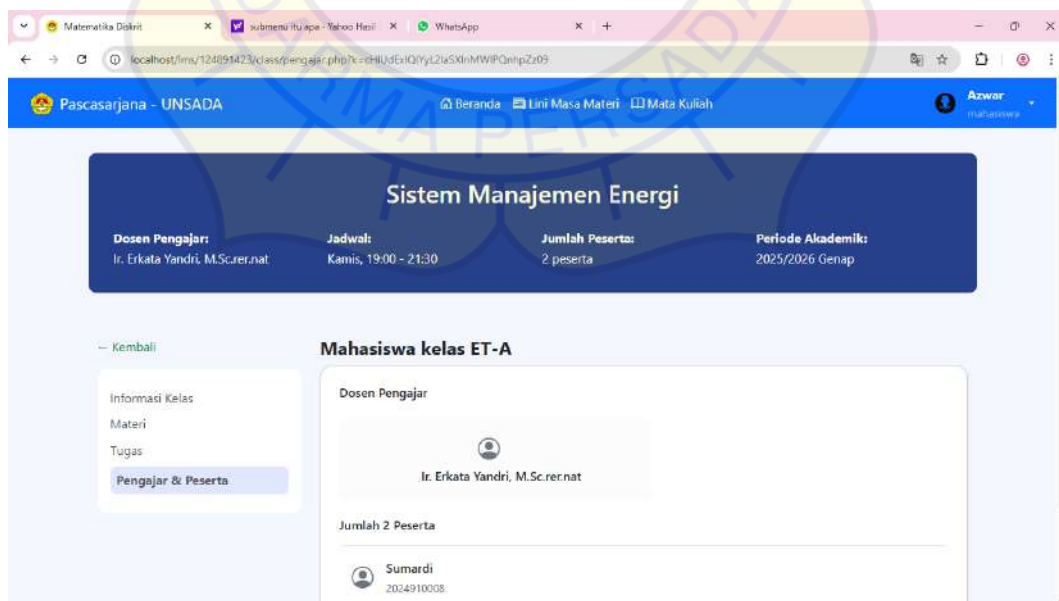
Matematika Diskrit × submenu itu apa - Yahoo Hasil × WhatsApp × +

localhost/lms/124091423/class/pengajar.php?k=cHlUdExlQlYyL2laSXlnMWlPQnhpZz09

Pascasarjana - UNSADA

Beranda Lini Masa Materi Mata Kuliah

Azwar
mahasiswa

Sistem Manajemen Energi

Dosen Pengajar:
Ir. Erkata Yandri, M.Sc.rer.nat

Jadwal:
Kamis, 19:00 - 21:30

Jumlah Peserta:
2 peserta

Periode Akademik:
2025/2026 Genap

← Kembali

Informasi Kelas
Materi
Tugas
Pengajar & Peserta

Mahasiswa kelas ET-A

Dosen Pengajar

Ir. Erkata Yandri, M.Sc.rer.nat

Jumlah 2 Peserta

Sumardi
2024910008